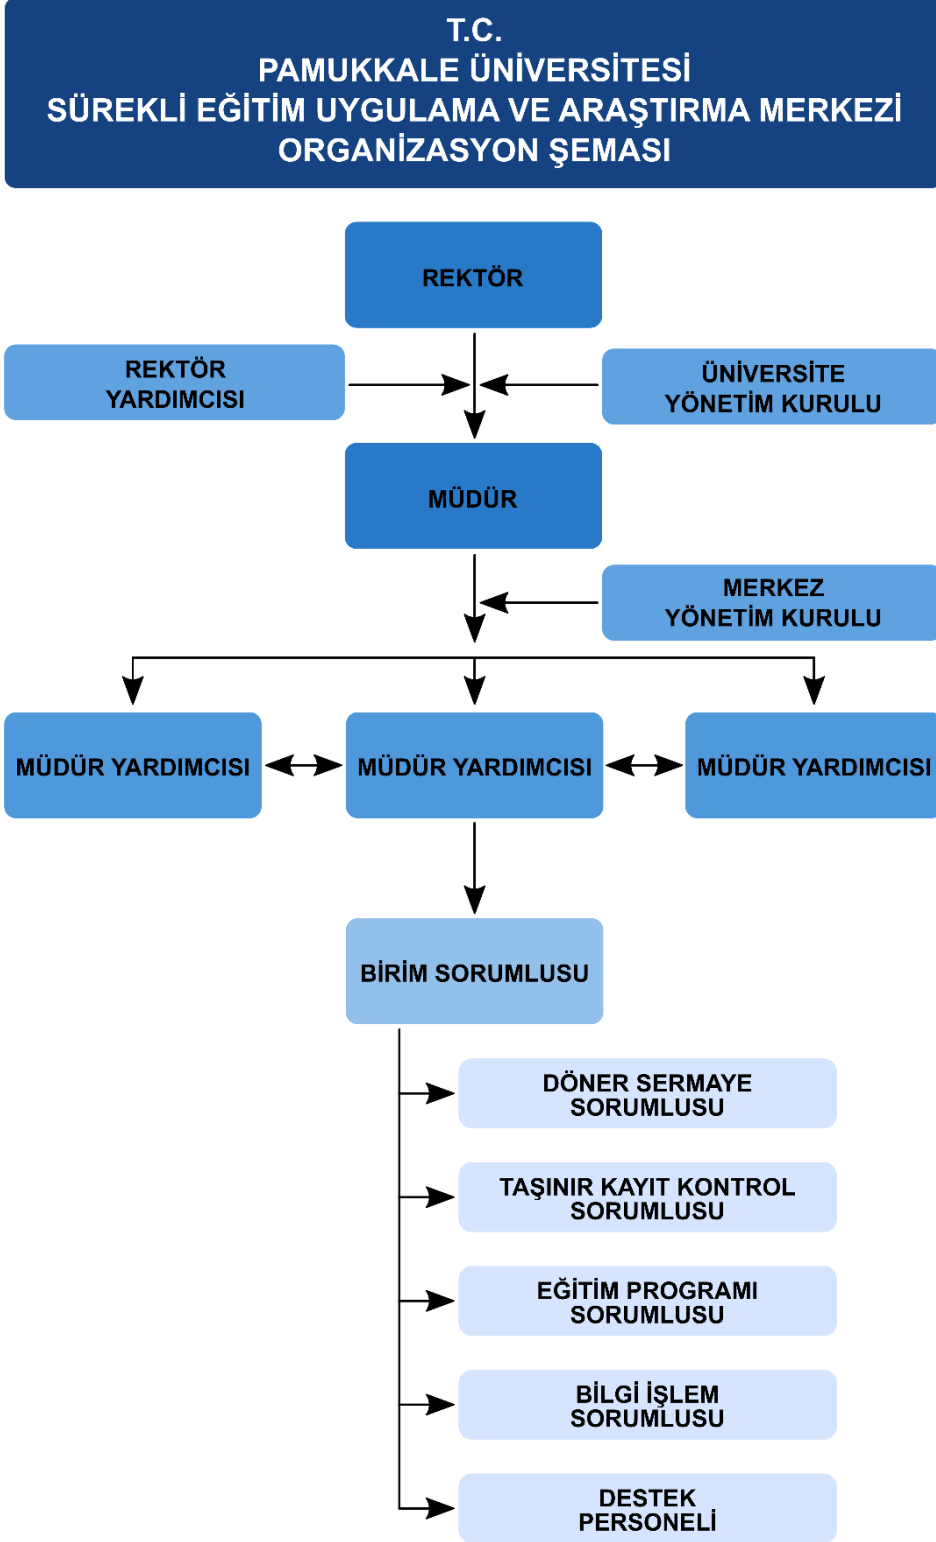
T.C.
PAMUKKALE ÜNİVERSİTESİ
SÜREKLİ EĞİTİM UYGULAMA VE ARAŞTIRMA MERKEZİ
ORGANİZASYON ŞEMASI

REKTÖR

REKTÖR YARDIMCISI

ÜNİVERSİTE YÖNETİM KURULU

MÜDÜR

MERKEZ YÖNETİM KURULU

MÜDÜR YARDIMCISI

MÜDÜR YARDIMCISI

MÜDÜR YARDIMCISI

BİRİM SORUMLUSU

DÖNER SERMAYE SORUMLUSU

TAŞINIR KAYIT KONTROL SORUMLUSU

EĞİTİM PROGRAMI SORUMLUSU

BİLGİ İŞLEM SORUMLUSU

DESTEK PERSONELİ